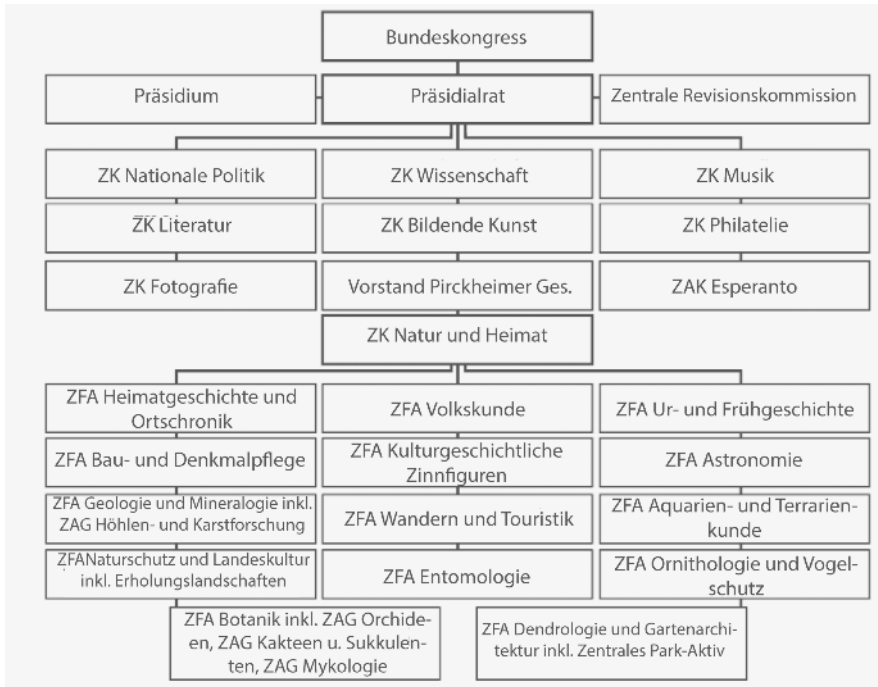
Bundeskongress

Präsidium

Präsidialrat

Zentrale Revisionskommission

ZK Nationale Politik

ZK Wissenschaft

ZK Musik

ZK Literatur

ZK Bildende Kunst

ZK Philatelie

ZK Fotografie

Vorstand Pirckheimer Ges.

ZAK Esperanto

ZK Natur und Heimat

ZFA Heimatgeschichte und Ortschronik

ZFA Volkskunde

ZFA Ur- und Frühgeschichte

ZFA Bau- und Denkmalpflege

ZFA Kulturgeschichtliche Zinnfiguren

ZFA Astronomie

ZFA Geologie und Mineralogie inkl. ZAG Höhlen- und Karstforschung

ZFA Wandern und Touristik

ZFA Aquarien- und Terrarienkunde

ZFANaturschutz und Landeskultur inkl. Erholungslandschaften

ZFA Entomologie

ZFA Ornithologie und Vogelschutz

ZFA Botanik inkl. ZAG Orchideen, ZAG Kakteen u. Sukkulenten, ZAG Mykologie

ZFA Dendrologie und Gartenarchitektur inkl. Zentrales Park-Aktiv